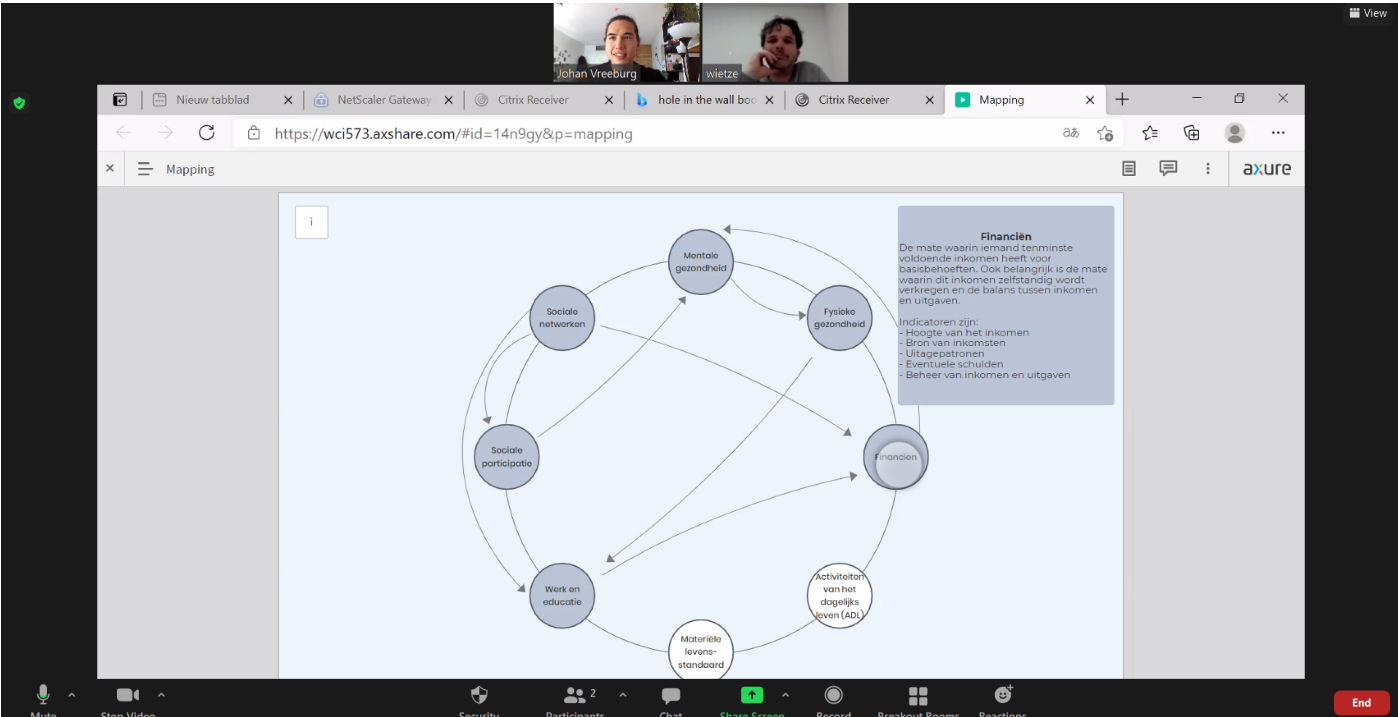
View

Johan Vreeburg

wietze

Nieuw tabblad

NetScaler Gateway

Citrix Receiver

hole in the wall boo

Citrix Receiver

Mapping

https://wci573.axshare.com/#id=14n9gy&p=mapping

Mapping

axure

i

Mentale gezondheid

Sociale netwerken

Fysieke gezondheid

Sociale participatie

Financiën

Werk en educatie

Activiteiten van het dagelijks leven (ADL)

Materiële levens-standaard

Financiën
De mate waarin iemand tenminste voldoende inkomen heeft voor basisbehoeften. Ook belangrijk is de mate waarin dit inkomen zelfstandig wordt verkregen en de balans tussen inkomen en uitgaven.

Indicatoren zijn:
- Hoogte van het inkomen
- Bron van inkomsten
- Uitagepatronen
- Eventuele schulden
- Beheer van inkomen en uitgaven

Mute

Stop Video

Security

Participants 2

Chat

Share Screen

Record

Breakout Rooms

Reactions

End